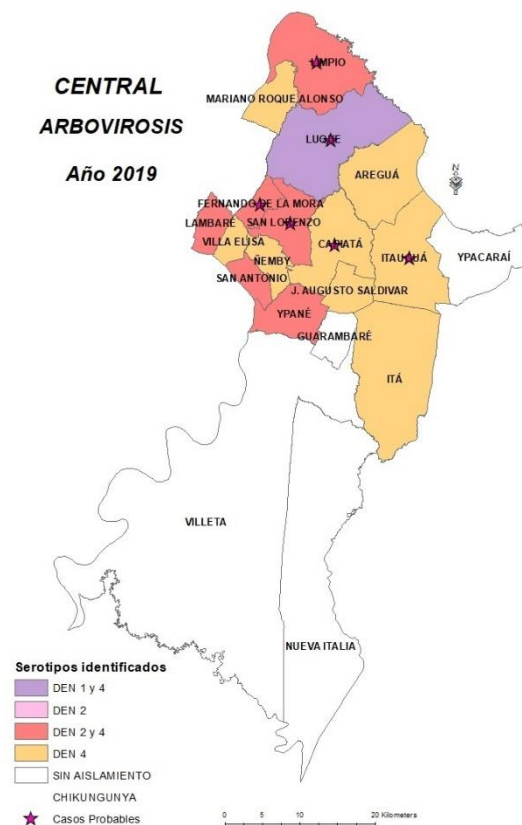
CENTRAL
ARBOVIROSIS
Año 2019

LIMPIO
MARIANO ROQUE ALONSO
LUQUE
AREGUÁ
FERNANDO DE LA MORA
LAMBARÉ
SAN LORENZO
VILLA ELISA
CAPIATÁ
ÑEMBY
ITAUGUÁ
YPACARAÍ
SAN ANTONIO
J. AUGUSTO SALDIVAR
YPANÉ
GUARAMBARÉ
ITÁ
VILLETA
NUEVA ITALIA

N

Serotipos identificados
DEN 1 y 4
DEN 2
DEN 2 y 4
DEN 4
SIN AISLAMIENTO
CHIKUNGUNYA
Casos Probables

0 5 10 20 Kilometers